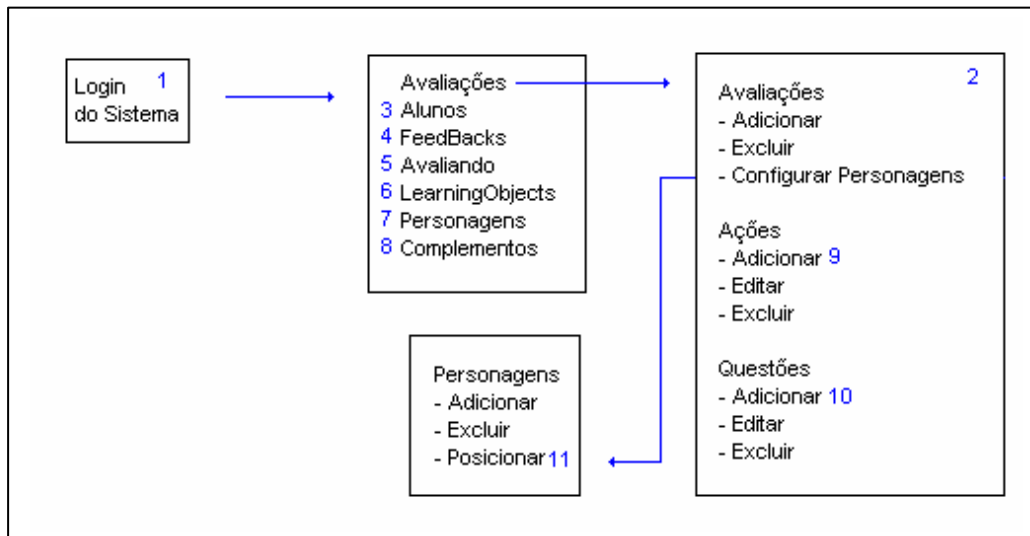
Login do Sistema 1

Avaliações
3 Alunos
4 FeedBacks
5 Avaliando
6 LearningObjects
7 Personagens
8 Complementos

2
Avaliações
- Adicionar
- Excluir
- Configurar Personagens

Ações
- Adicionar 9
- Editar
- Excluir

Questões
- Adicionar 10
- Editar
- Excluir

Personagens
- Adicionar
- Excluir
- Posicionar 11